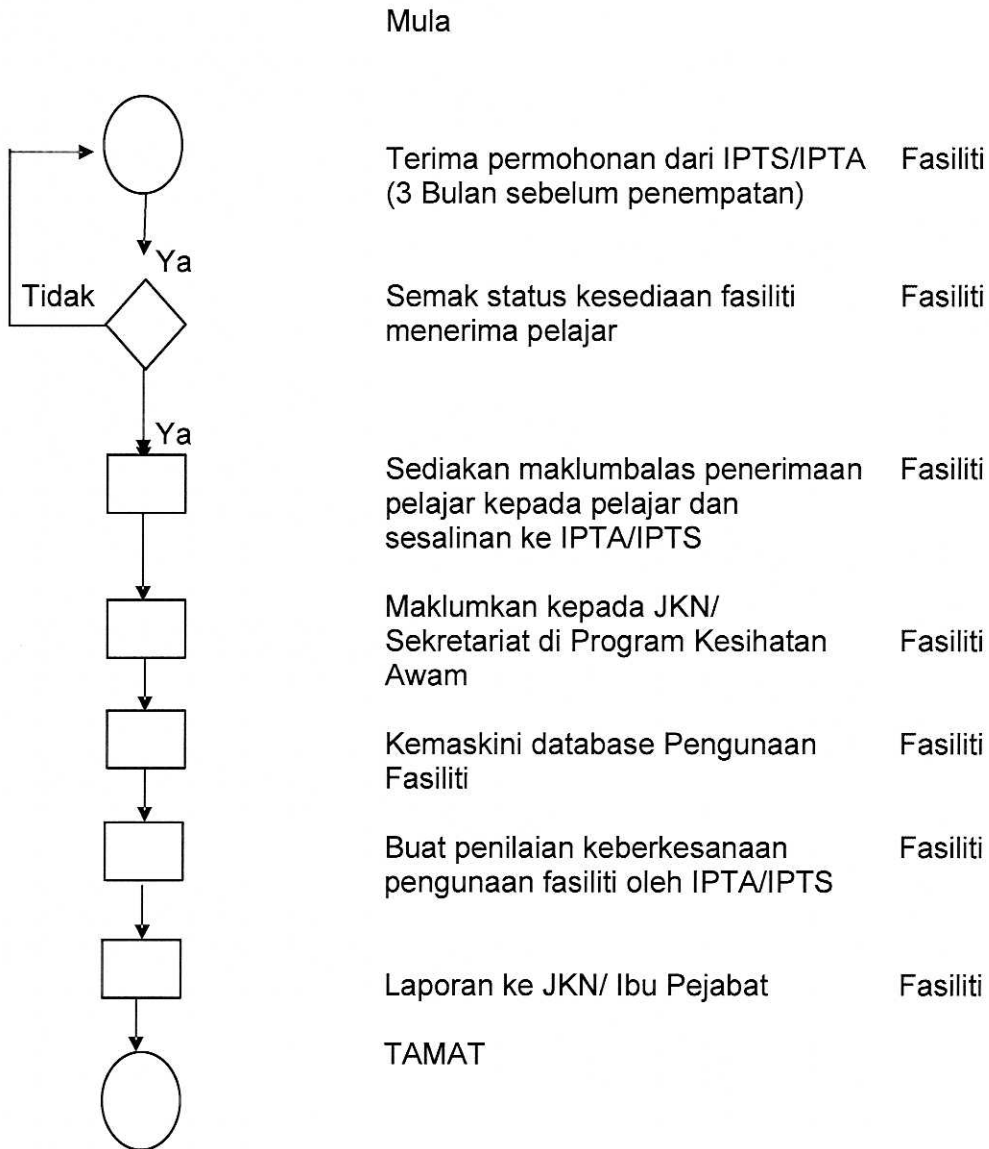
Mula

Terima permohonan dari IPTS/IPTA (3 Bulan sebelum penempatan) Fasiliti

Ya

Tidak

Semak status kesediaan fasiliti menerima pelajar Fasiliti

Ya

Sediakan maklumbalas penerimaan pelajar kepada pelajar dan sesalinan ke IPTA/IPTS Fasiliti

Maklumkan kepada JKN/ Sekretariat di Program Kesihatan Awam Fasiliti

Kemaskini database Pengunaan Fasiliti Fasiliti

Buat penilaian keberkesanaan pengunaan fasiliti oleh IPTA/IPTS Fasiliti

Laporan ke JKN/ Ibu Pejabat Fasiliti

TAMAT